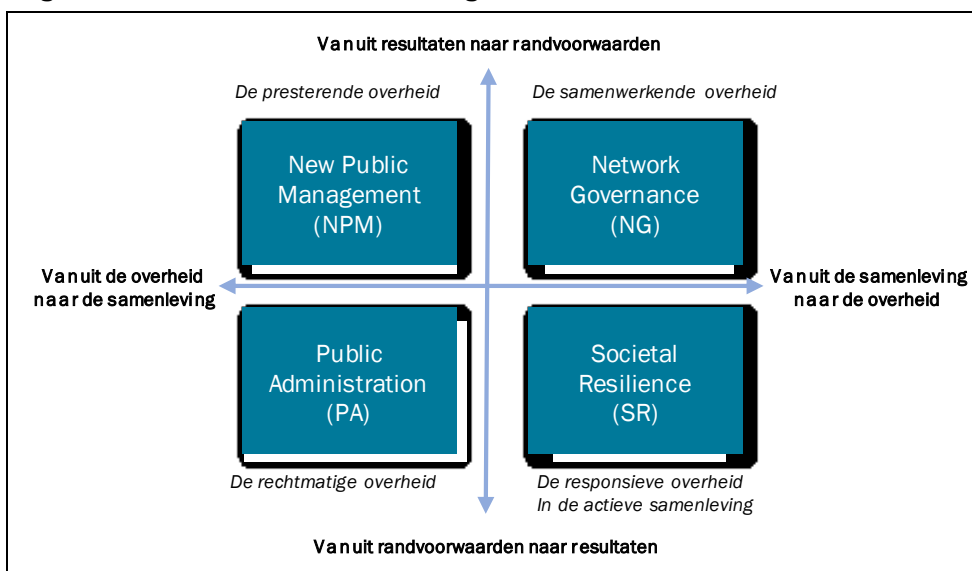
Vanuit resultaten naar randvoorwaarden

De presterende overheid

De samenwerkende overheid

New Public Management (NPM)

Network Governance (NG)

Vanuit de overheid naar de samenleving

Vanuit de samenleving naar de overheid

Public Administration (PA)

Societal Resilience (SR)

De rechtmatige overheid

De responsieve overheid
In de actieve samenleving

Vanuit randvoorwaarden naar resultaten